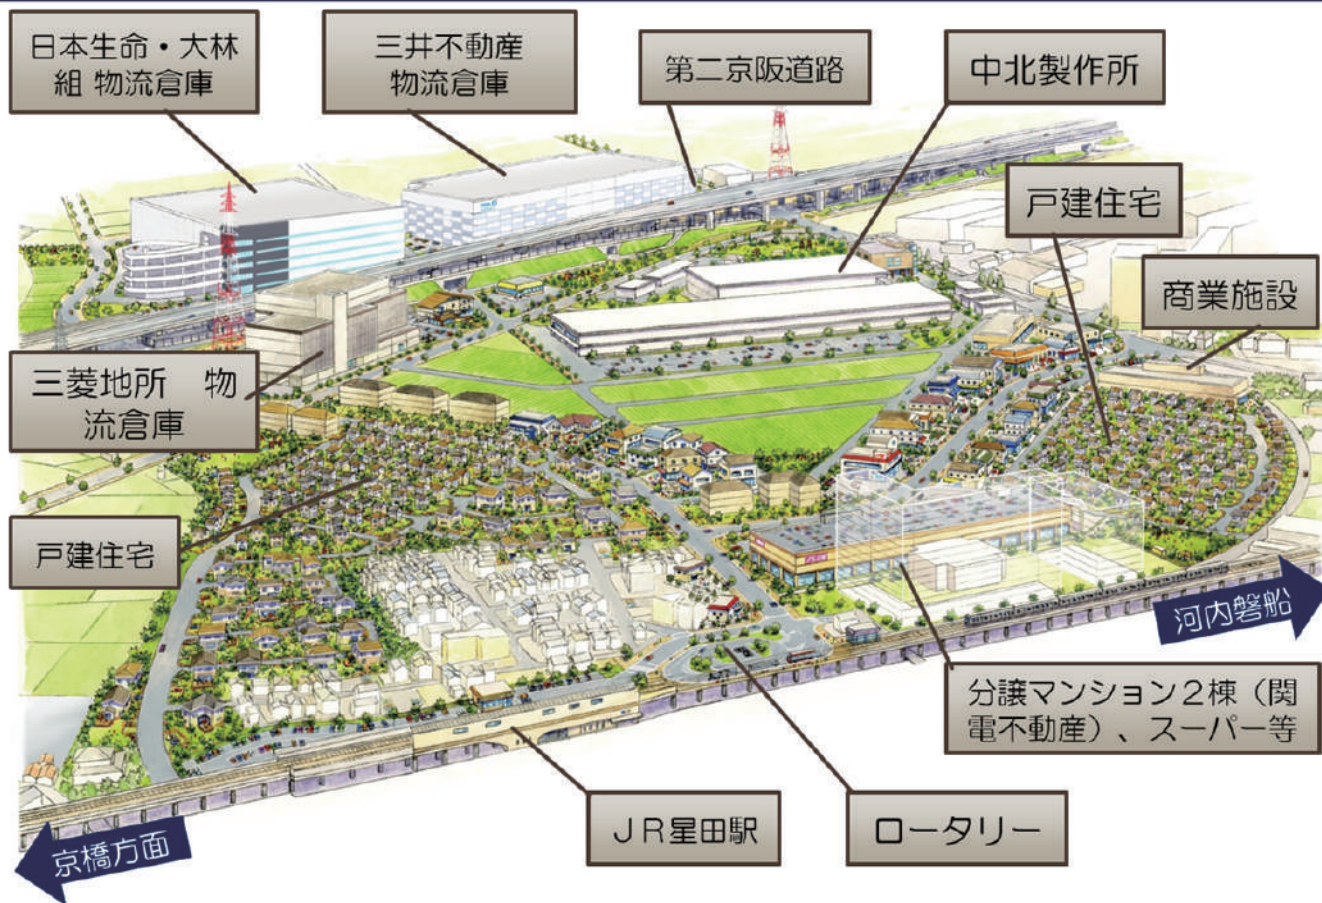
日本生命・大林組 物流倉庫

三井不動産物流倉庫

第二京阪道路

中北製作所

戸建住宅

商業施設

三菱地所　物流倉庫

戸建住宅

河内磐船

分譲マンション２棟（関電不動産）、スーパー等

ＪＲ星田駅

ロータリー

京橋方面